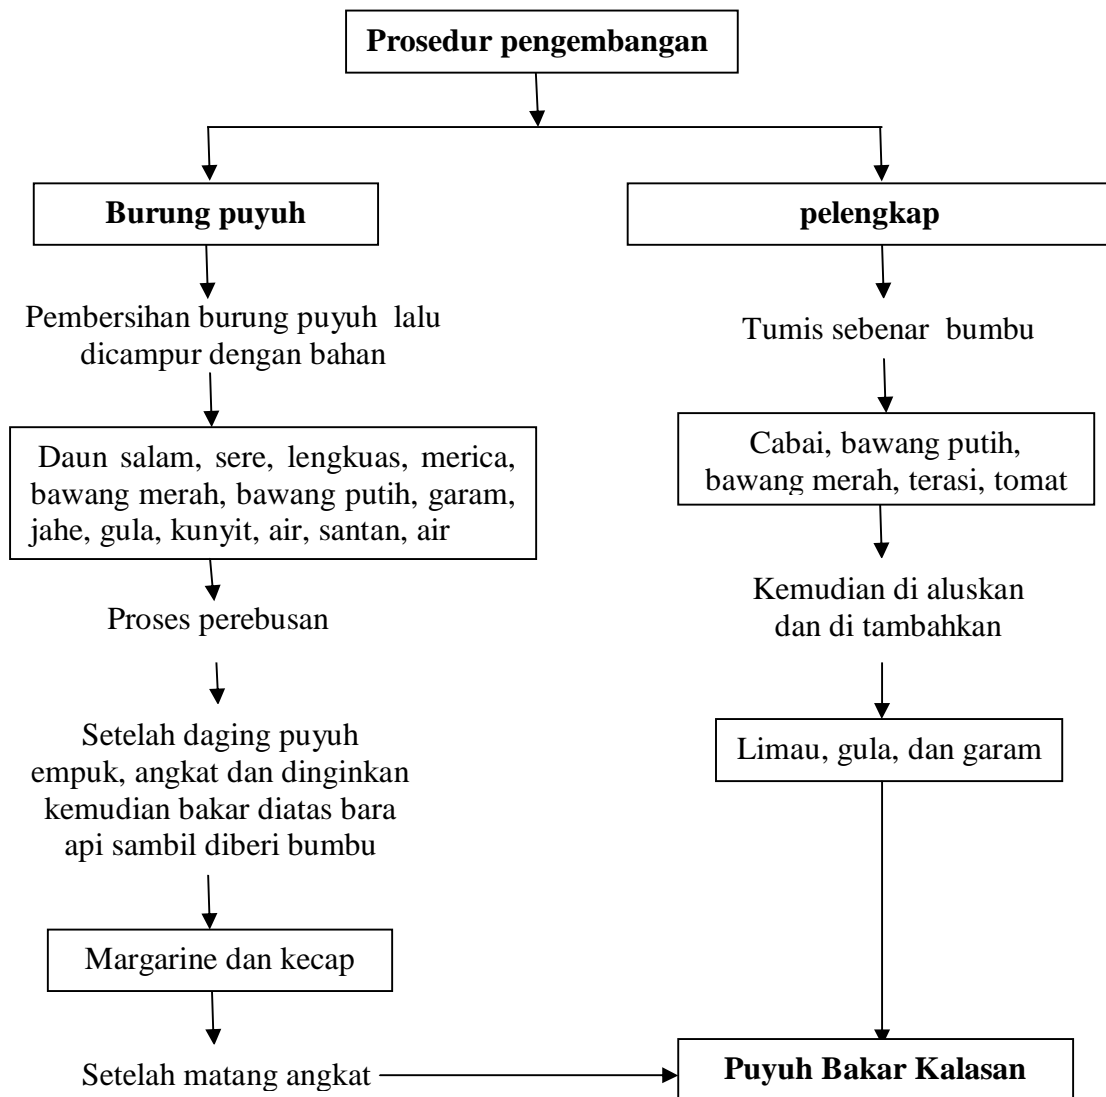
Prosedur pengembangan

Burung puyuh

Pembersihan burung puyuh lalu dicampur dengan bahan

Daun salam, sere, lengkuas, merica, bawang merah, bawang putih, garam, jahe, gula, kunyit, air, santan, air

Proses perebusan

Setelah daging puyuh empuk, angkat dan dinginkan kemudian bakar diatas bara api sambil diberi bumbu

Margarine dan kecap

Setelah matang angkat

pelengkap

Tumis sebenar bumbu

Cabai, bawang putih, bawang merah, terasi, tomat

Kemudian di aluskan dan di tambahkan

Limau, gula, dan garam

Puyuh Bakar Kalasan